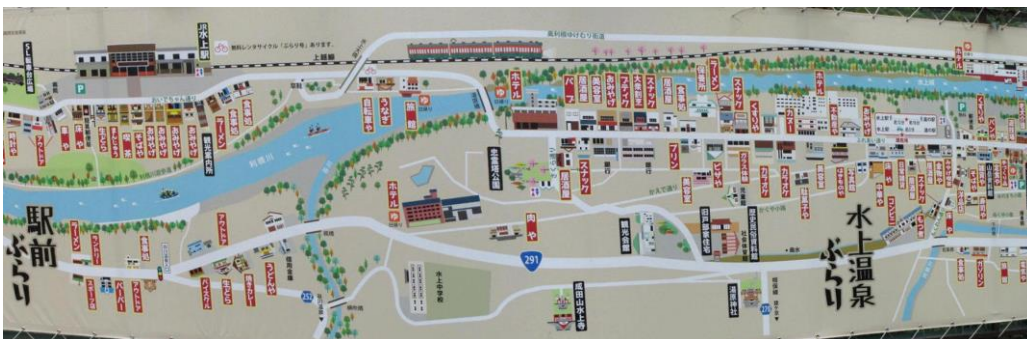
JR水上駅

駅前ぶらり

水上温泉ぶらり

利根川

291

252

ホテル

居酒屋

スナック

旅館

うなぎ

肉や

ラーメン

ホテル

駐車場

スナック

居酒屋

パブ

そば

食堂

食堂

スナック

スナック

そば

旅館

くすり

カフェ

ホテル

寿司

レストラン

うなぎ

バー

パーマ

そば

諏訪峡大橋

水上中学校

成田山水上寺

湯原神社

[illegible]